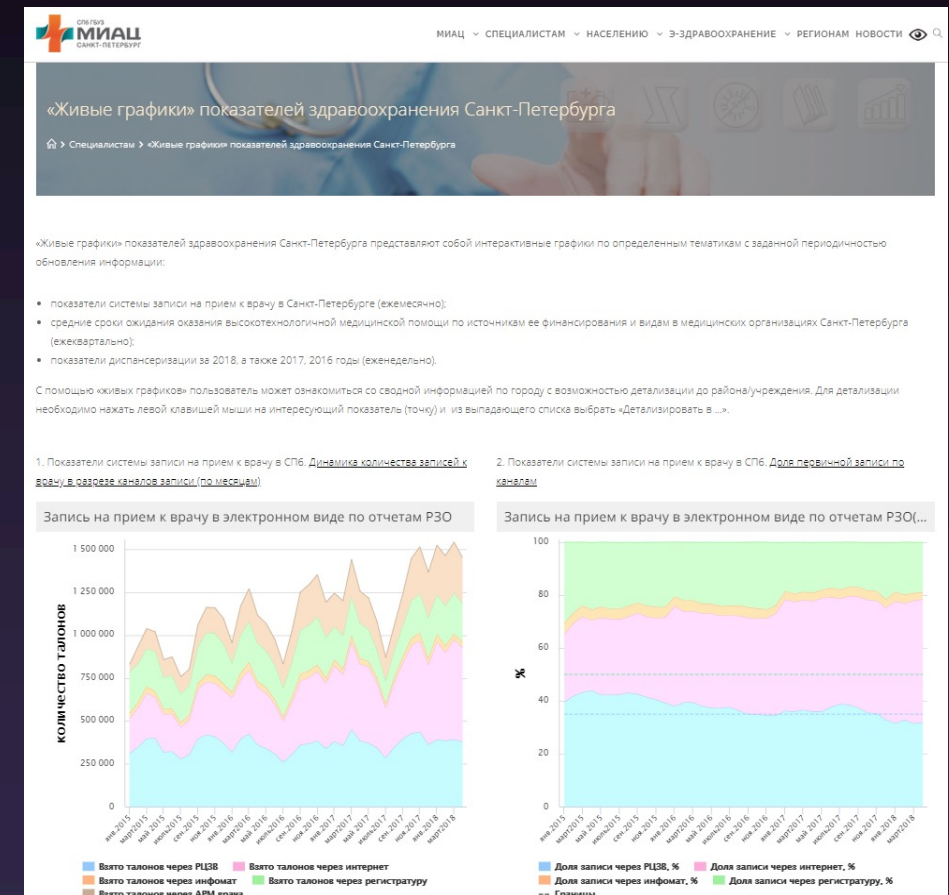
СПб ГБУЗ МИАЦ САНКТ-ПЕТЕРБУРГ

МИАЦ ⌄ СПЕЦИАЛИСТАМ ⌄ НАСЕЛЕНИЮ ⌄ Э-ЗДРАВООХРАНЕНИЕ ⌄ РЕГИОНАМ НОВОСТИ

«Живые графики» показателей здравоохранения Санкт-Петербурга

> Специалистам > «Живые графики» показателей здравоохранения Санкт-Петербурга

«Живые графики» показателей здравоохранения Санкт-Петербурга представляют собой интерактивные графики по определенным тематикам с заданной периодичностью обновления информации:

• показатели системы записи на прием к врачу в Санкт-Петербурге (ежемесячно);
• средние сроки ожидания оказания высокотехнологичной медицинской помощи по источникам ее финансирования и видам в медицинских организациях Санкт-Петербурга (ежеквартально);
• показатели диспансеризации за 2018, а также 2017, 2016 годы (еженедельно).

С помощью «живых графиков» пользователь может ознакомиться со сводной информацией по городу с возможностью детализации до района/учреждения. Для детализации необходимо нажать левой клавишей мыши на интересующий показатель (точку) и из выпадающего списка выбрать «Детализировать в ...».

1. Показатели системы записи на прием к врачу в СПб. Динамика количества записей к врачу в разрезе каналов записи (по месяцам)

2. Показатели системы записи на прием к врачу в СПб. Доля первичной записи по каналам

Запись на прием к врачу в электронном виде по отчетам РЗО

Запись на прием к врачу в электронном виде по отчетам РЗО(...

1 500 000
1 250 000
1 000 000
750 000
500 000
250 000
0

количество талонов

янв.2015 март2015 май 2015 июль2015 сен.2015 ноя.2015 янв.2016 март2016 май 2016 июль2016 сен.2016 ноя.2016 янв.2017 март2017 май 2017 июль2017 сен.2017 ноя.2017 янв.2018 март2018

Взято талонов через РЦЗВ
Взято талонов через интернет
Взято талонов через инфомат
Взято талонов через регистратуру
Взято талонов через АРМ врача

100
80
60
40
20
0

%

янв.2015 март2015 май 2015 июль2015 сен.2015 ноя.2015 янв.2016 март2016 май 2016 июль2016 сен.2016 ноя.2016 янв.2017 март2017 май 2017 июль2017 сен.2017 ноя.2017 янв.2018 март2018

Доля записи через РЦЗВ, %
Доля записи через интернет, %
Доля записи через инфомат, %
Доля записи через регистратуру, %
Границы